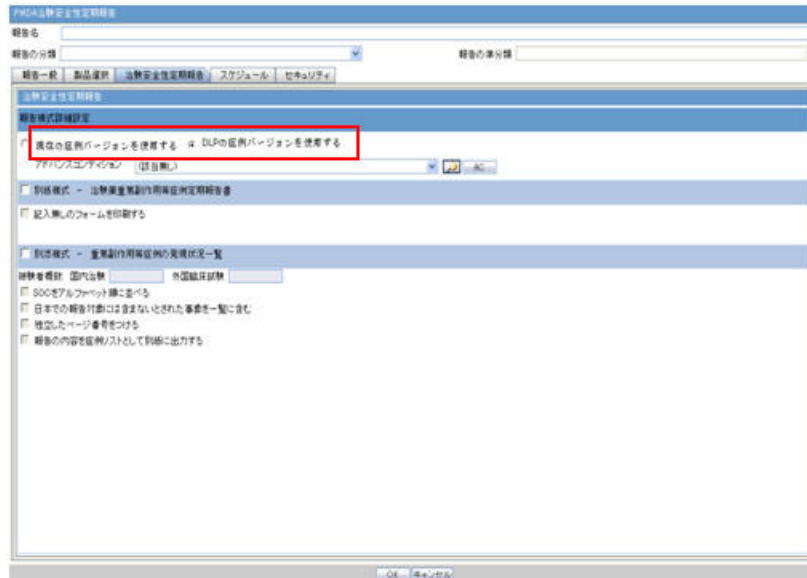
PMDA治験安全性定期報告

報告名

報告の分類

報告の亜分類

報告一般 | 製品選択 | 治験安全性定期報告 | スケジュール | セキュリティ

治験安全性定期報告

報告様式詳細設定

現在の症例バージョンを使用する　DLPの症例バージョンを使用する

アドバンスコンディション　(該当無し)　AC

別紙様式 － 治験薬重篤副作用等症例定期報告書

記入無しのフォームを印刷する

別添様式 － 重篤副作用等症例の発現状況一覧

被験者概数　国内治験　外国臨床試験

SOCをアルファベット順に並べる

日本での報告対象には含まないとされた事象を一覧に含む

独立したページ番号をつける

報告の内容を症例リストとして別紙に出力する

OK　キャンセル